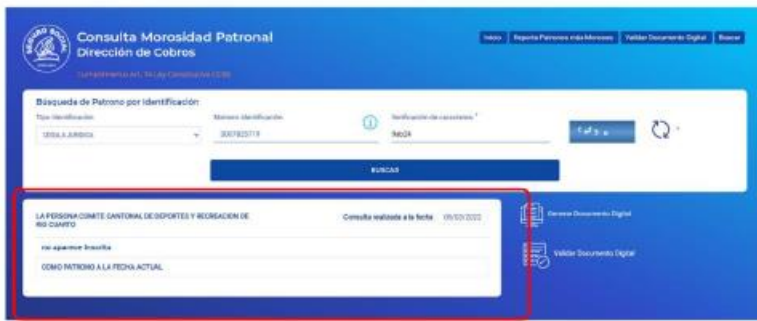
Consulta Morosidad Patronal
Dirección de Cobros
Cumplimiento Art. 74 Ley Constitutiva CCSS

Inicio | Reporte Patronos más Morosos | Validar Documento Digital | Buscar

Búsqueda de Patrono por Identificación
Tipo Identificación
CEDULA JURIDICA
Número Identificación
3007823719
Verificación de caracteres *
9eb24

BUSCAR

LA PERSONA COMITE CANTONAL DE DEPORTES Y RECREACION DE RIO CUARTO
Consulta realizada a la fecha 09/03/2022
no aparece inscrito
COMO PATRONO A LA FECHA ACTUAL

Generar Documento Digital
Validar Documento Digital